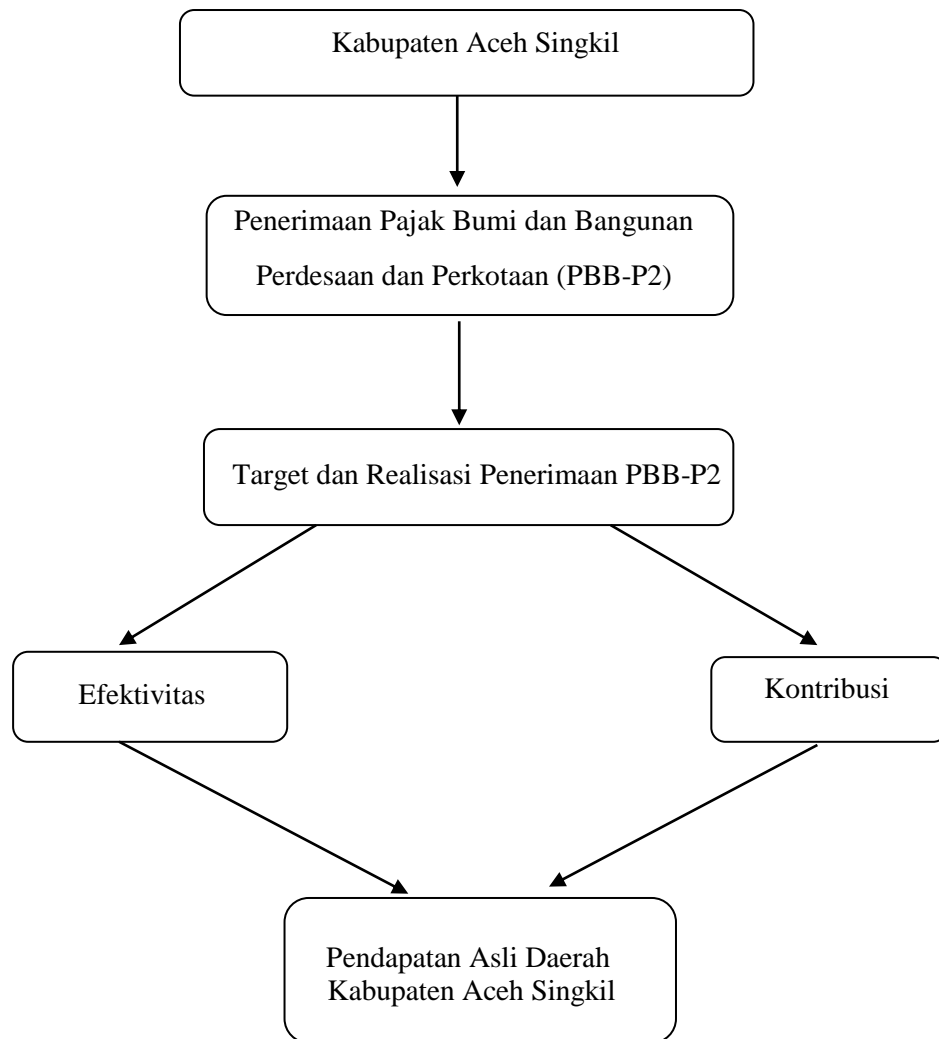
Kabupaten Aceh Singkil

Penerimaan Pajak Bumi dan Bangunan Perdesaan dan Perkotaan (PBB-P2)

Target dan Realisasi Penerimaan PBB-P2

Efektivitas

Kontribusi

Pendapatan Asli Daerah Kabupaten Aceh Singkil